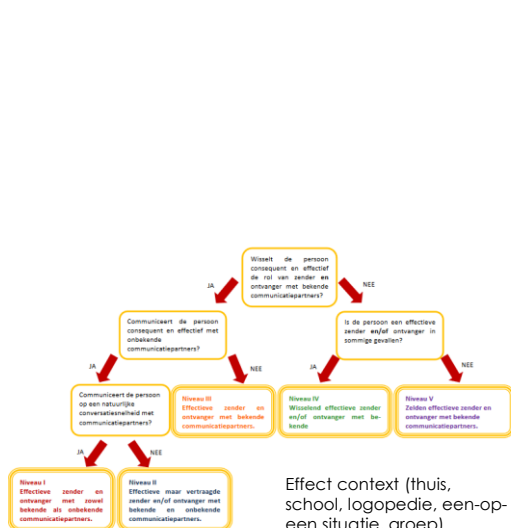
Wisselt de persoon consequent en effectief de rol van zender en ontvanger met bekende communicatiepartners?

JA

NEE

Communiceert de persoon consequent en effectief met onbekende communicatiepartners?

Is de persoon een effectieve zender en/of ontvanger in sommige gevallen?

JA

NEE

JA

NEE

Communiceert de persoon op een natuurlijk conversatiesnelheid met communicatiepartners?

Niveau III
Effectieve zender en ontvanger met bekende communicatiepartners.

Niveau IV
Wisselend effectieve zender en/of ontvanger met bekende

Niveau V
Zelden effectieve zender en ontvanger met bekende communicatiepartners.

JA

NEE

Niveau I
Effectieve zender en ontvanger met zowel bekende als onbekende communicatiepartners.

Niveau II
Effectieve maar vertraagde zender en/of ontvanger met bekende en onbekende communicatiepartners.

Effect context (thuis, school, logopedie, een-op-een situatie, groep)